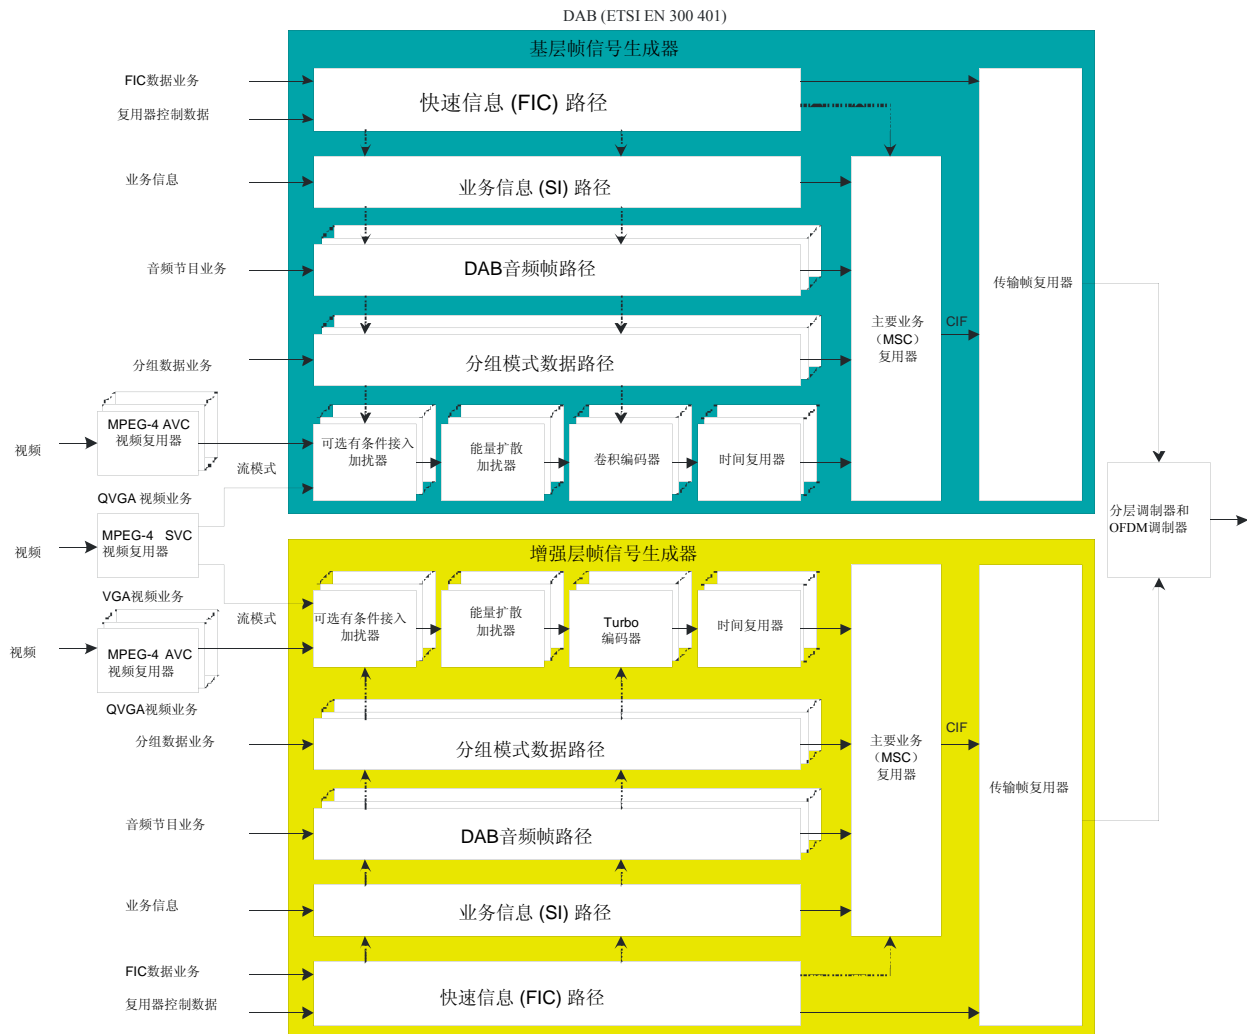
DAB (ETSI EN 300 401)

基层帧信号生成器

FIC数据业务

复用器控制数据

快速信息 (FIC) 路径

业务信息

业务信息 (SI) 路径

音频节目业务

DAB音频帧路径

分组数据业务

分组模式数据路径

主要业务
（MSC）
复用器

CIF

传输帧复用器

视频

MPEG-4 AVC
视频复用器

可选有条件接入
加扰器

能量扩散
加扰器

卷积编码器

时间复用器

流模式

QVGA 视频业务

视频

MPEG-4 SVC
视频复用器

分层调制器和
OFDM调制器

增强层帧信号生成器

VGA视频业务

流模式

视频

MPEG-4 AVC
视频复用器

可选有条件接入
加扰器

能量扩散
加扰器

Turbo
编码器

时间复用器

QVGA视频业务

分组数据业务

分组模式数据路径

CIF

主要业务
（MSC）
复用器

传输帧复用器

音频节目业务

DAB音频帧路径

业务信息

业务信息 (SI) 路径

FIC数据业务

复用器控制数据

快速信息 (FIC) 路径